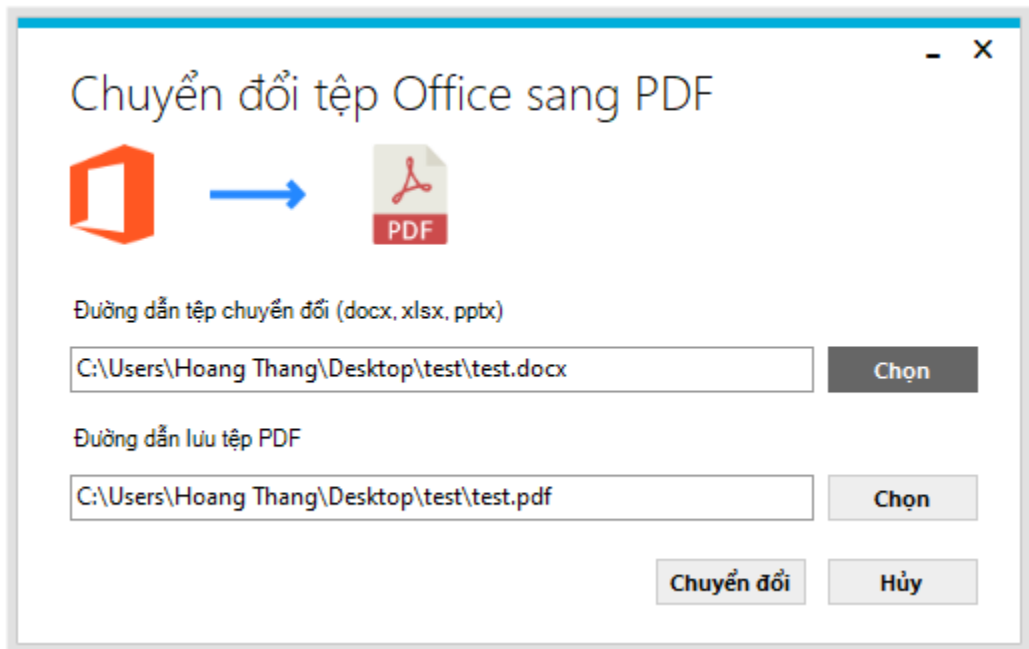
Chuyển đổi tệp Office sang PDF

PDF

Đường dẫn tệp chuyển đổi (docx, xlsx, pptx)

C:\Users\Hoang Thang\Desktop\test\test.docx

Chọn

Đường dẫn lưu tệp PDF

C:\Users\Hoang Thang\Desktop\test\test.pdf

Chọn

Chuyển đổi

Hủy